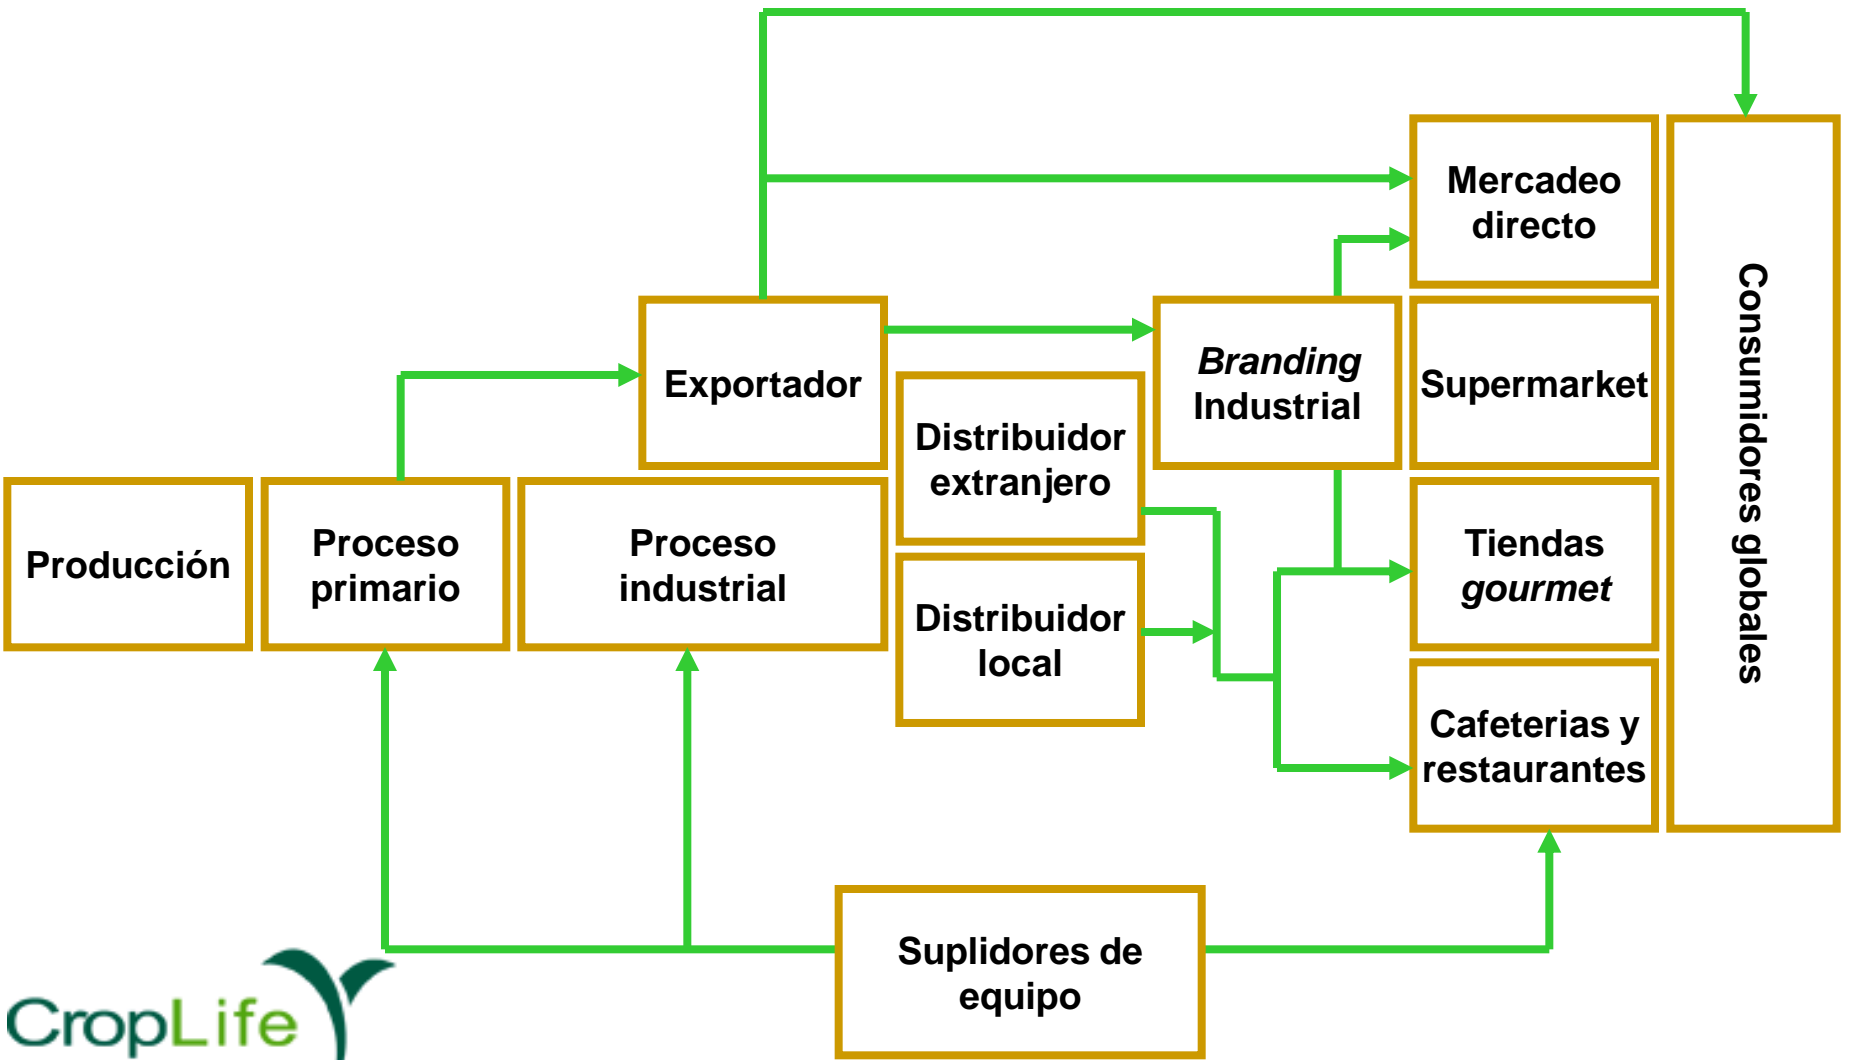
Mercadeo directo

Exportador

Branding Industrial

Supermarket

Consumidores globales

Distribuidor extranjero

Producción

Proceso primario

Proceso industrial

Tiendas gourmet

Distribuidor local

Cafeterias y restaurantes

Suplidores de equipo

CropLife